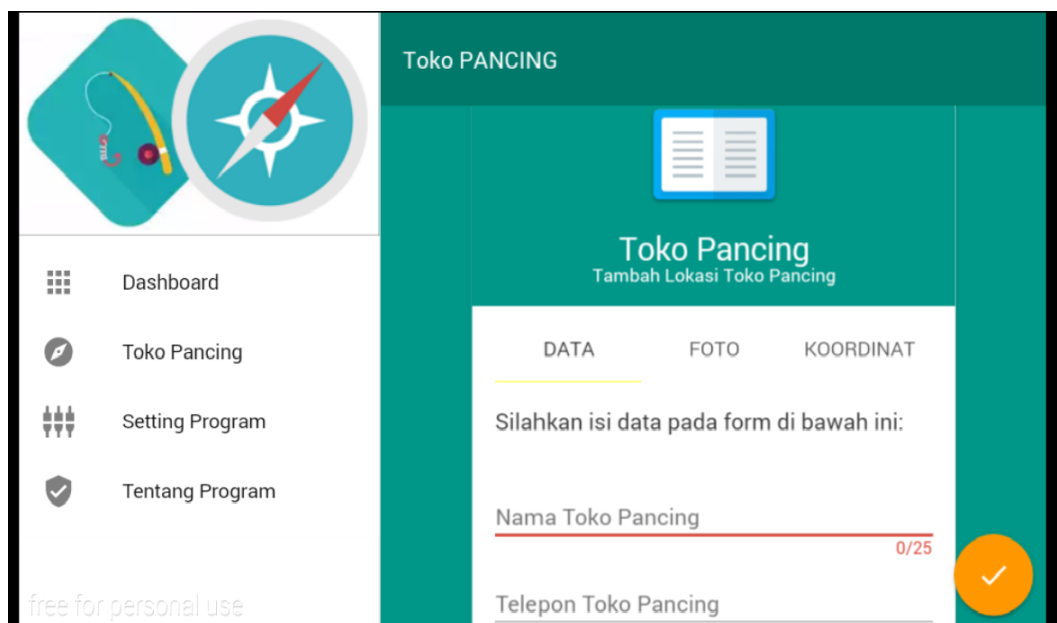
Toko PANCING

Dashboard

Toko Pancing

Setting Program

Tentang Program

free for personal use

Toko Pancing
Tambah Lokasi Toko Pancing

DATA FOTO KOORDINAT

Silahkan isi data pada form di bawah ini:

Nama Toko Pancing

0/25

Telepon Toko Pancing